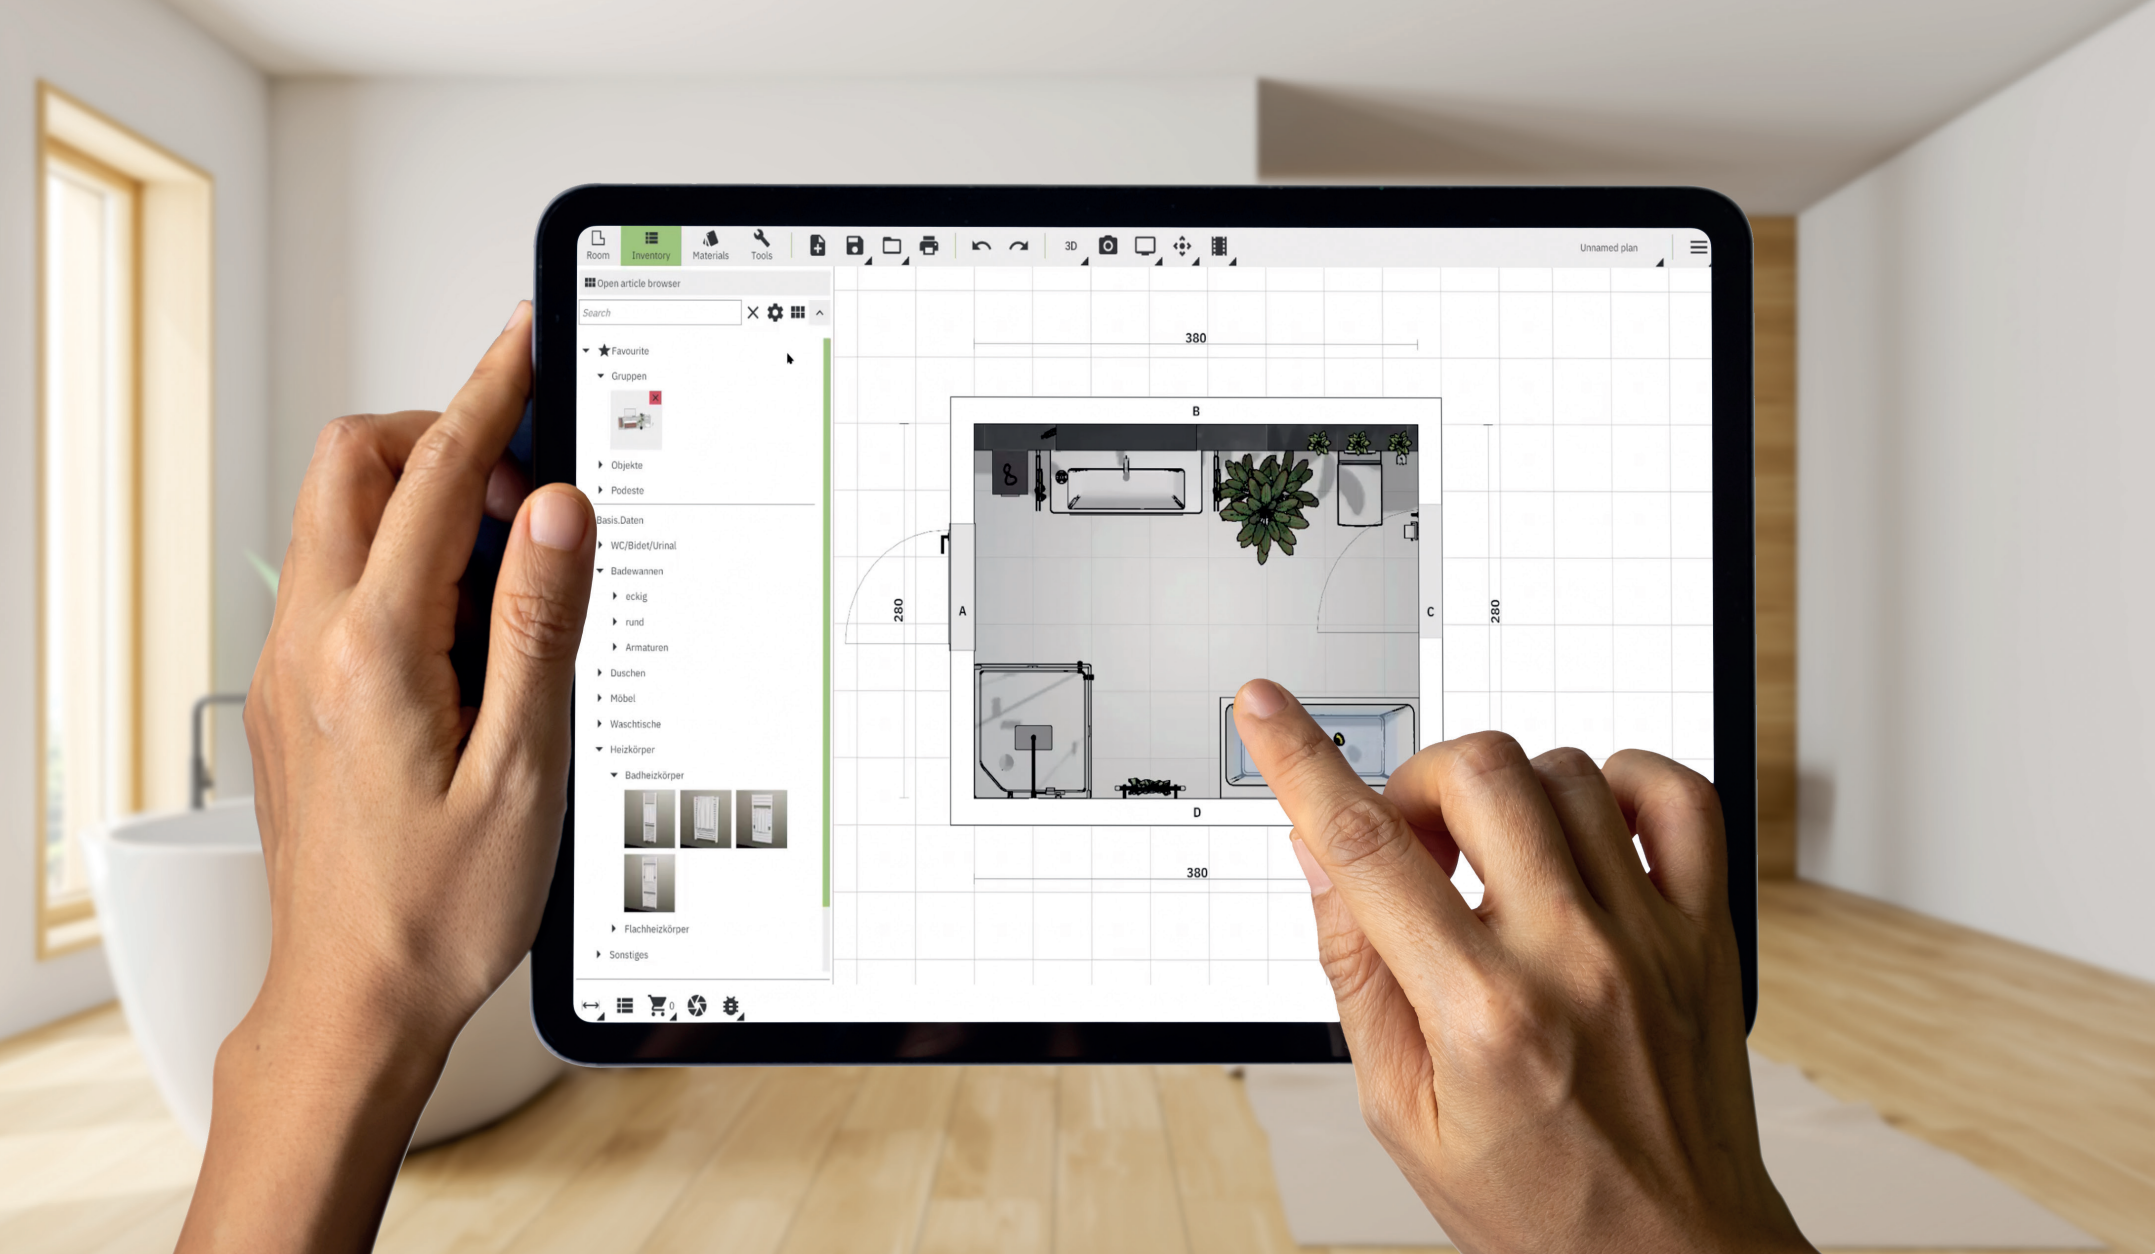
Room Inventory Materials Tools 3D Unnamed plan

Open article browser

Search

Favourite
Gruppen
Objekte
Podeste
Basis.Daten
WC/Bidet/Urinal
Badewannen
eckig
rund
Armaturen
Duschen
Möbel
Waschtische
Heizkörper
Badheizkörper
Flachheizkörper
Sonstiges

380
B
280
A
C
280
D
380